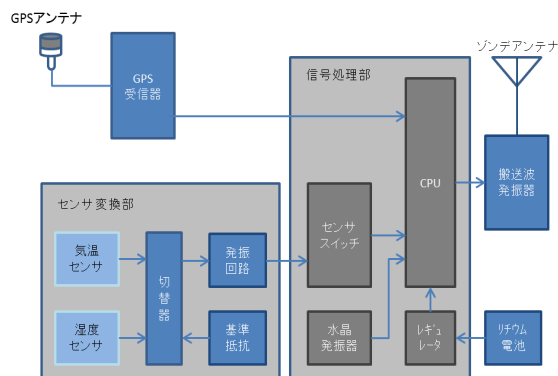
GPSアンテナ

GPS
受信器

ゾンデアンテナ

信号処理部

CPU

搬送波
発振器

センサ変換部

気温
センサ

切
替
器

発振
回路

センサ
スイッチ

湿度
センサ

基準
抵抗

水晶
発振器

レギュ
レータ

リチウム
電池